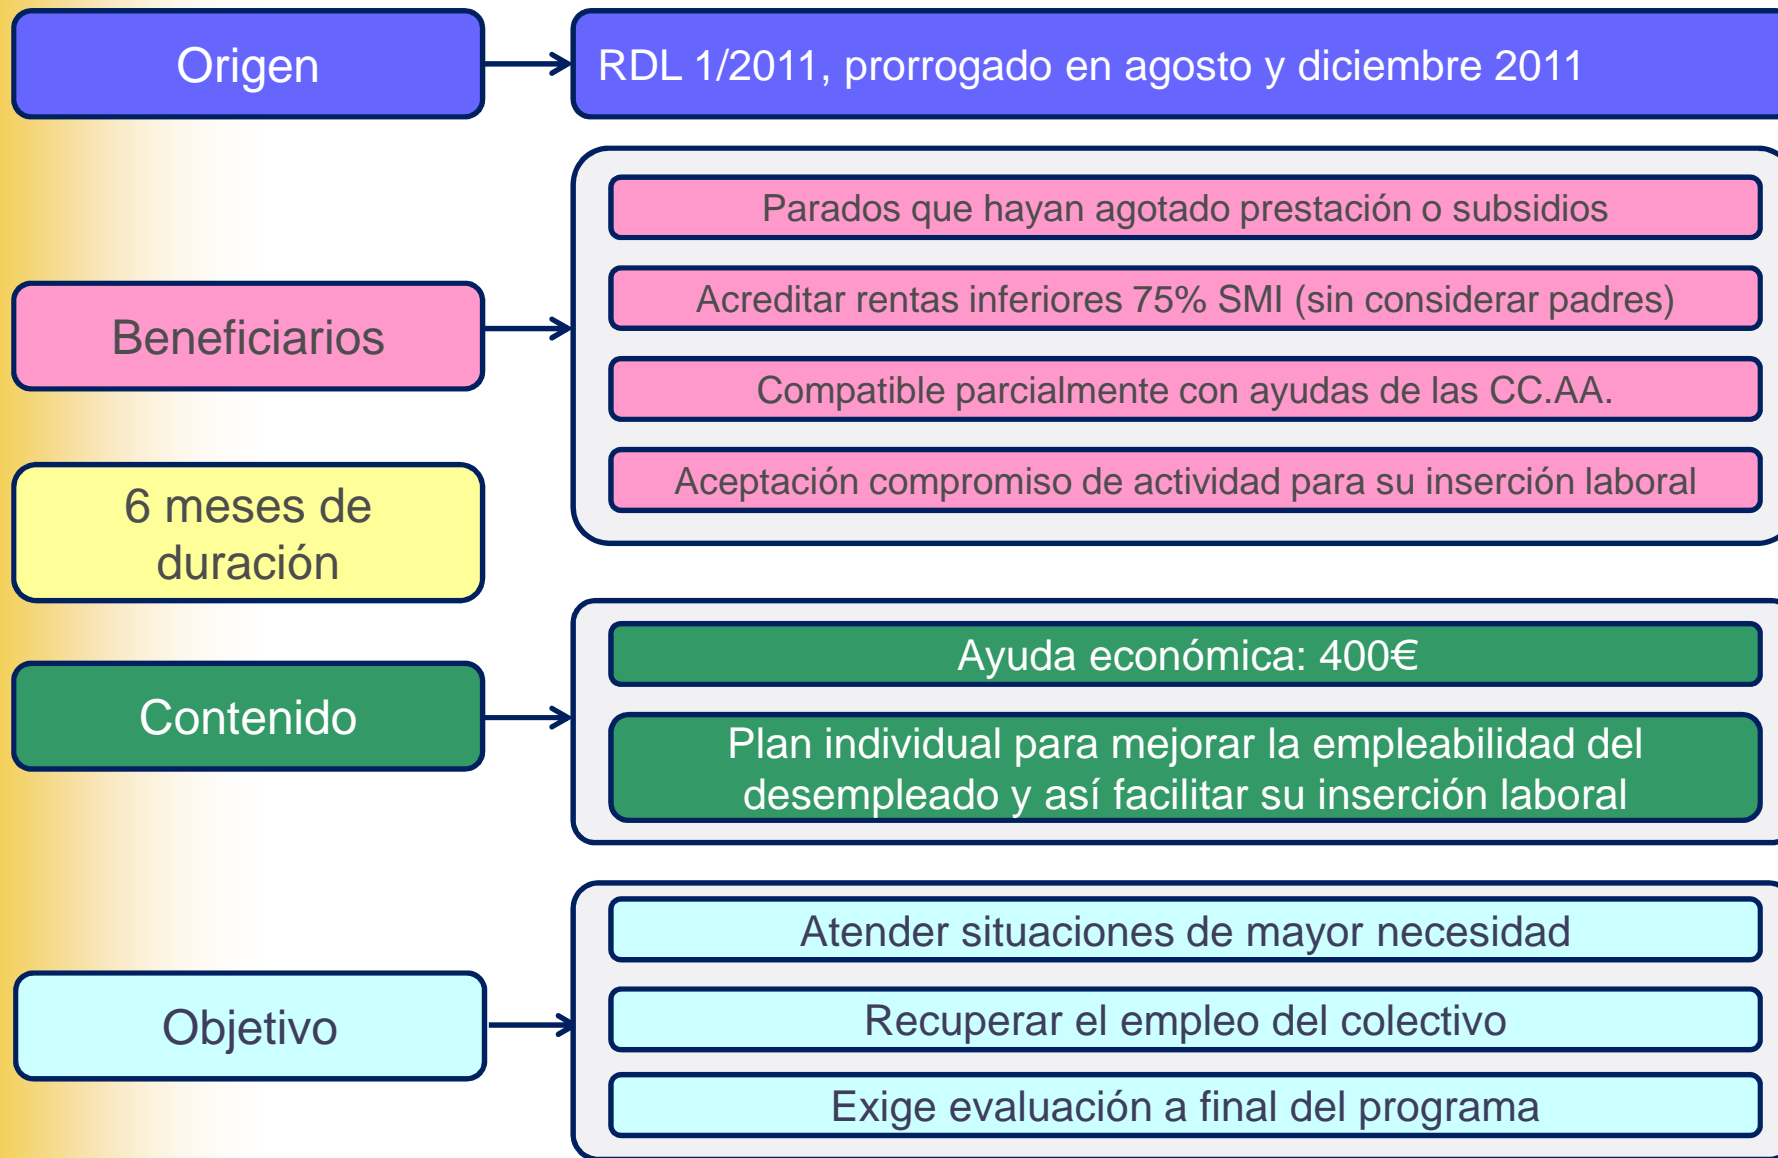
Origen

RDL 1/2011, prorrogado en agosto y diciembre 2011

Beneficiarios

Parados que hayan agotado prestación o subsidios

Acreditar rentas inferiores 75% SMI (sin considerar padres)

Compatible parcialmente con ayudas de las CC.AA.

Aceptación compromiso de actividad para su inserción laboral

6 meses de duración

Contenido

Ayuda económica: 400€

Plan individual para mejorar la empleabilidad del desempleado y así facilitar su inserción laboral

Objetivo

Atender situaciones de mayor necesidad

Recuperar el empleo del colectivo

Exige evaluación a final del programa